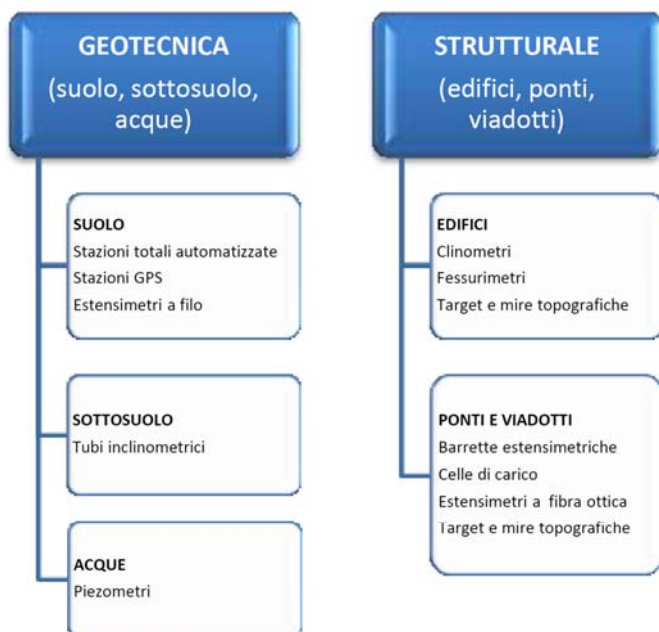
GEOTECNICA
(suolo, sottosuolo, acque)

SUOLO
Stazioni totali automatizzate
Stazioni GPS
Estensimetri a filo

SOTTOSUOLO
Tubi inclinometrici

ACQUE
Piezometri

STRUTTURALE
(edifici, ponti, viadotti)

EDIFICI
Clinometri
Fessurimetri
Target e mire topografiche

PONTI E VIADOTTI
Barrette estensimetriche
Celle di carico
Estensimetri a fibra ottica
Target e mire topografiche